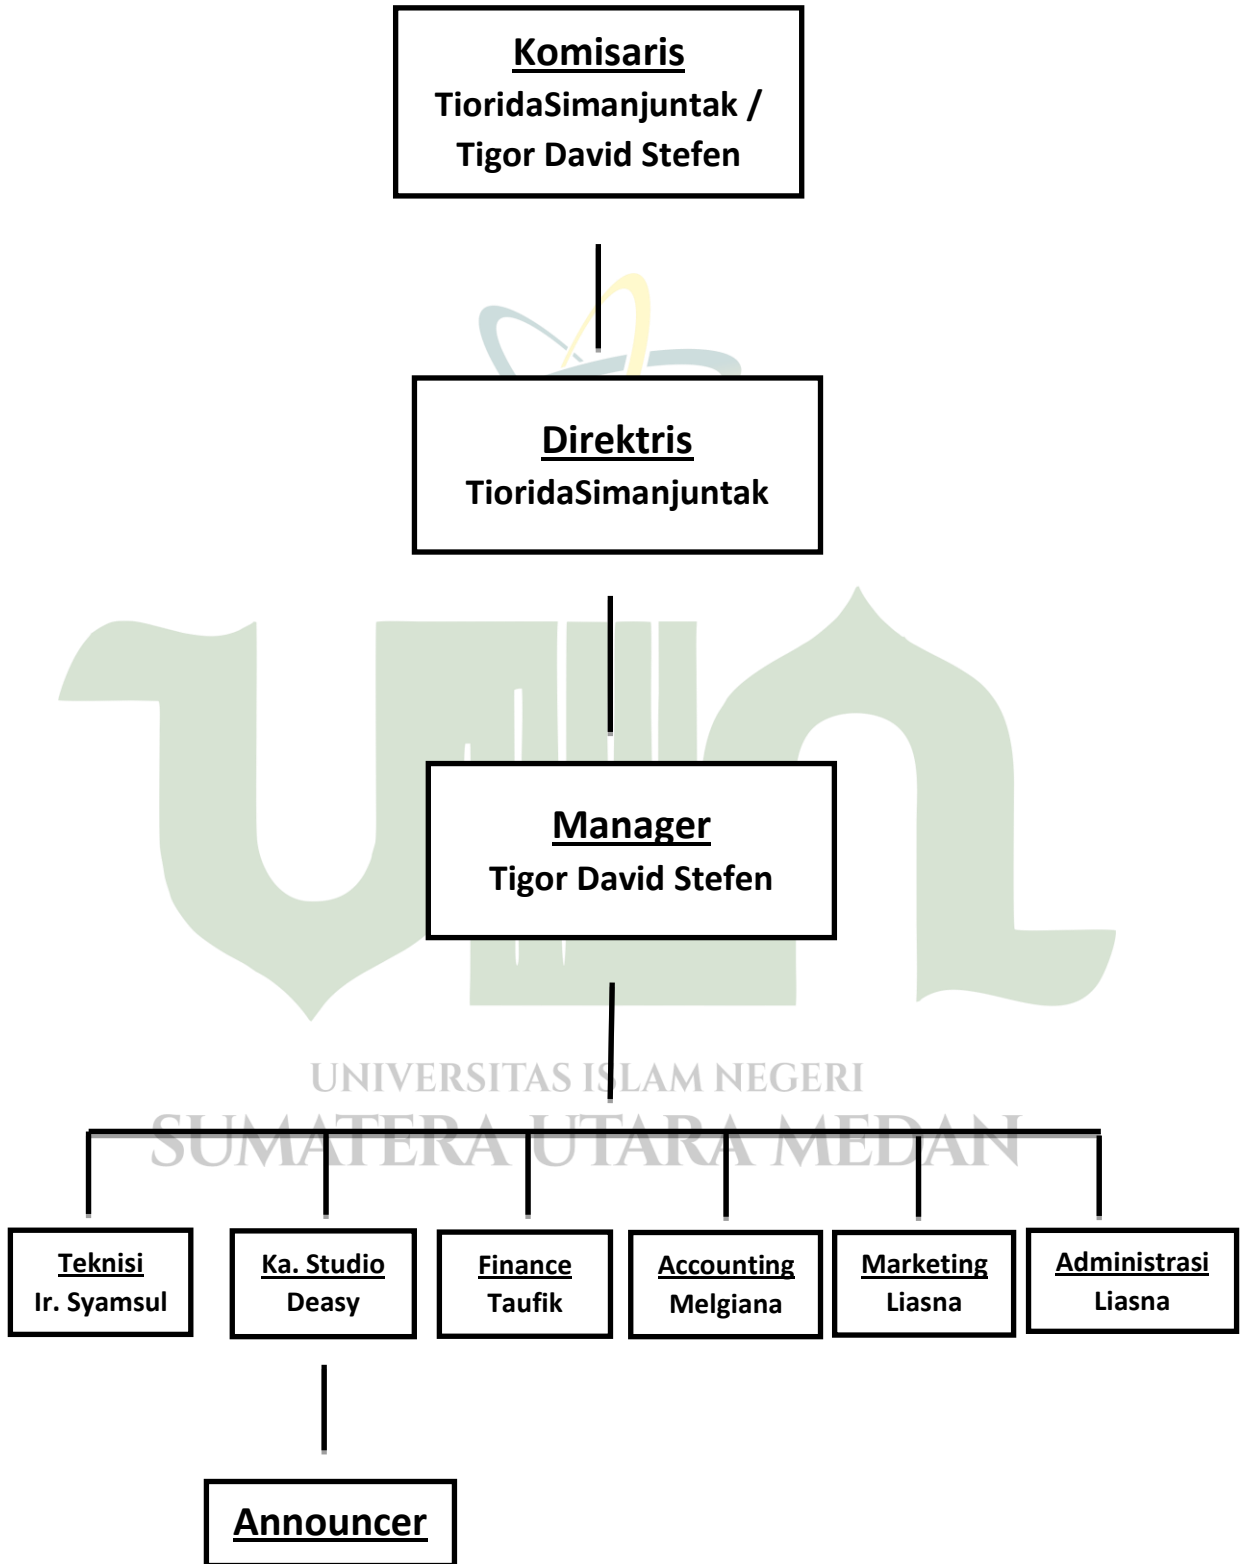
Komisaris
TioridaSimanjuntak / Tigor David Stefen

Direktris
TioridaSimanjuntak

Manager
Tigor David Stefen

UNIVERSITAS ISLAM NEGERI
SUMATERA UTARA MEDAN

Teknisi
Ir. Syamsul

Ka. Studio
Deasy

Finance
Taufik

Accounting
Melgiana

Marketing
Liasna

Administrasi
Liasna

Announcer